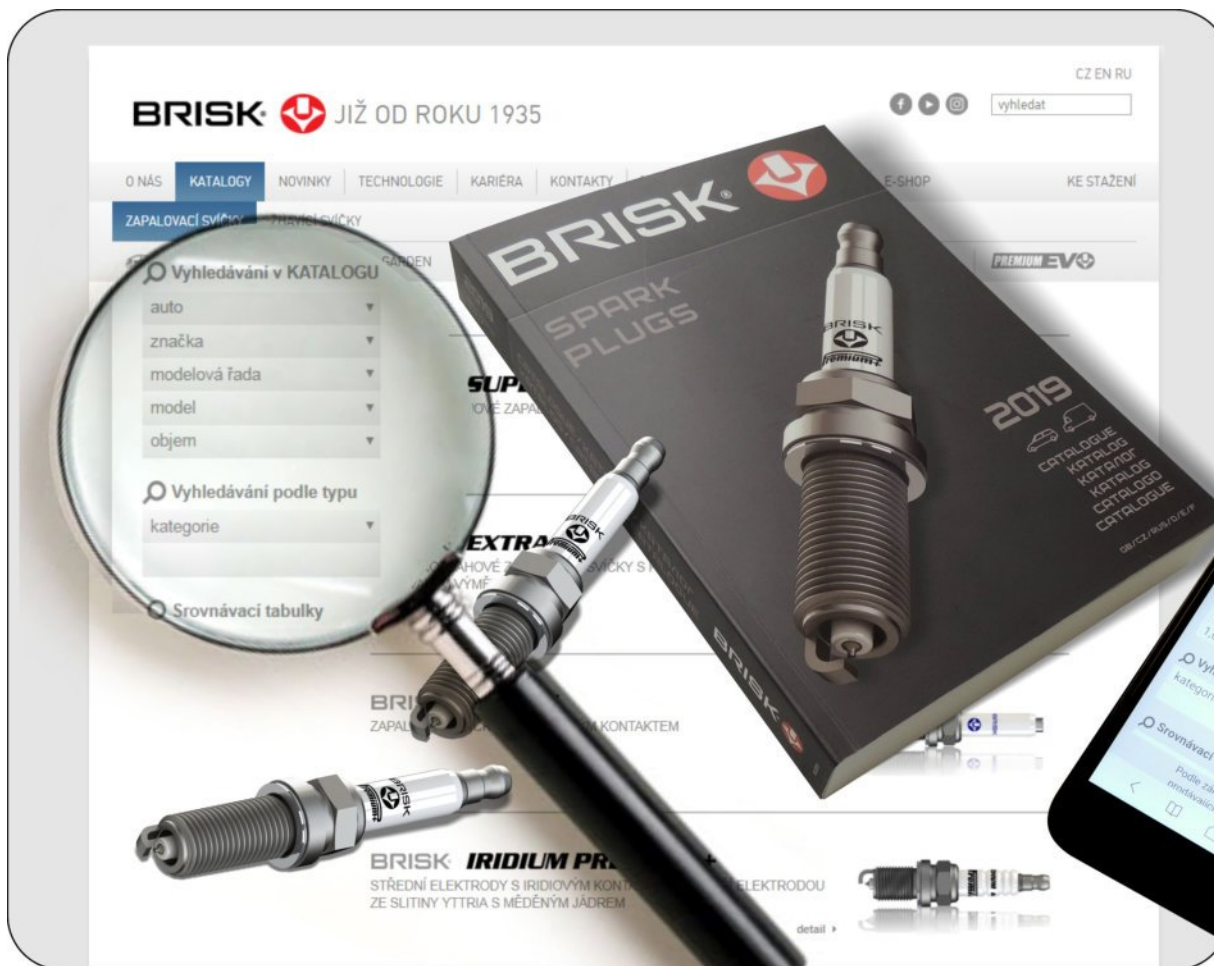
CZ EN RU

BRISK JIŽ OD ROKU 1935

vyhledat

O NÁS KATALOGY NOVINKY TECHNOLOGIE KARIÉRA KONTAKTY E-SHOP KE STAŽENÍ

ZAPALOVACÍ SVÍČKY ŽHAVICÍ SVÍČKY

GARDEN

PREMIUM EVO

Vyhledávání v KATALOGU

auto
značka
modelová řada
model
objem

Vyhledávání podle typu

kategorie

Srovnávací tabulky

SUP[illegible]
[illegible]OVÉ ZAPA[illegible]

EXTRA
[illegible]AHOVÉ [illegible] SVÍČKY S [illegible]
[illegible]VÝMĚ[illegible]

BRI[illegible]
ZAPAL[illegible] KONTAKTEM

BRISK IRIDIUM PR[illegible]
STŘEDNÍ ELEKTRODY S IRIDIOVÝM KON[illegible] ELEKTRODOU
ZE SLITINY YTTRIA S MĚDĚNÝM JÁDREM

detail

BRISK
SPARK PLUGS
2019
CATALOGUE
KATALOG
KATALOG
KATALOG
CATALOGO
CATALOGUE
GB/CZ/RUS/D/E/F
BRISK

BRISK
Premium

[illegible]
Vyh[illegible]
kategori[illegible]
Srovnávací
Podle za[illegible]
nmdávacíc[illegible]